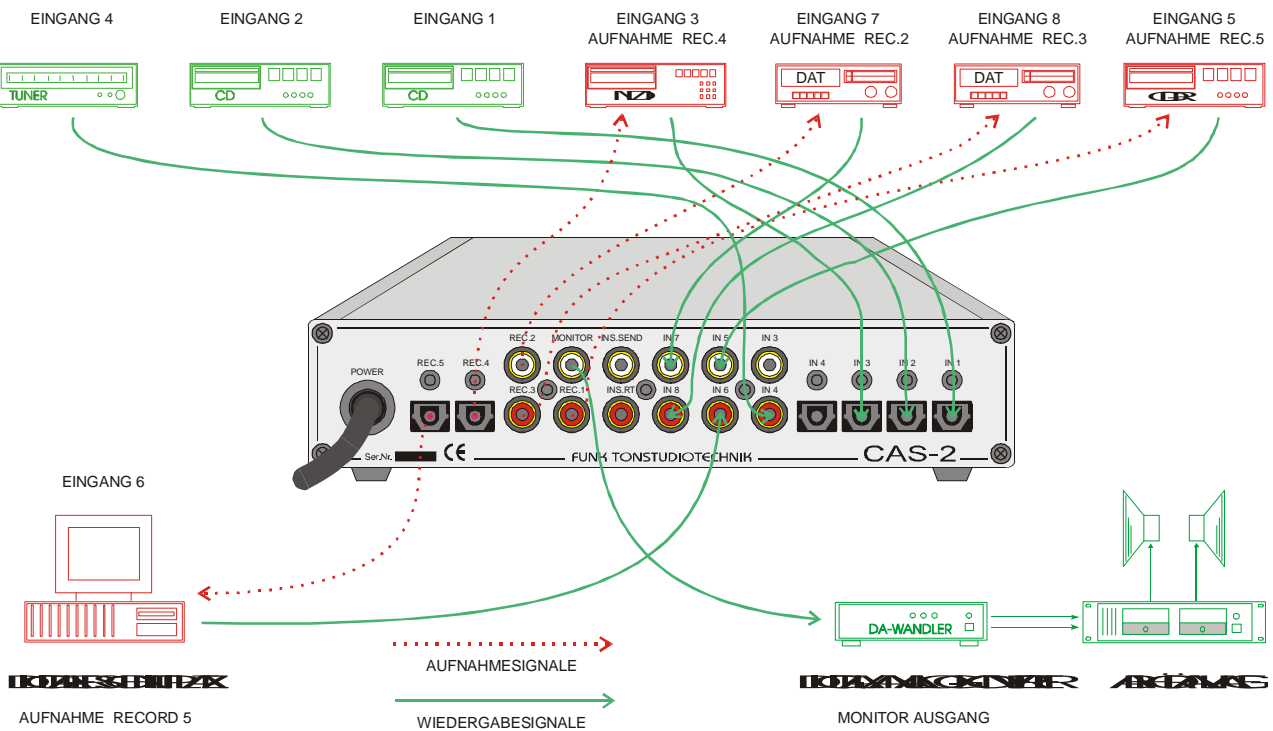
EINGANG 4

EINGANG 2

EINGANG 1

EINGANG 3
AUFNAHME REC.4

EINGANG 7
AUFNAHME REC.2

EINGANG 8
AUFNAHME REC.3

EINGANG 5
AUFNAHME REC.5

TUNER

CD

CD

DAT

DAT

POWER

REC.5

REC.4

REC.2

REC.3

MONITOR

REC.1

INS.SEND

INS.RT

IN 7

IN 8

IN 5

IN 6

IN 3

IN 4

IN 4

IN 3

IN 2

IN 1

Ser.Nr.

CE

FUNK TONSTUDIOTECHNIK

CAS-2

EINGANG 6

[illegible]

AUFNAHME RECORD 5

AUFNAHMESIGNALE

WIEDERGABESIGNALE

DA-WANDLER

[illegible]

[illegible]

MONITOR AUSGANG